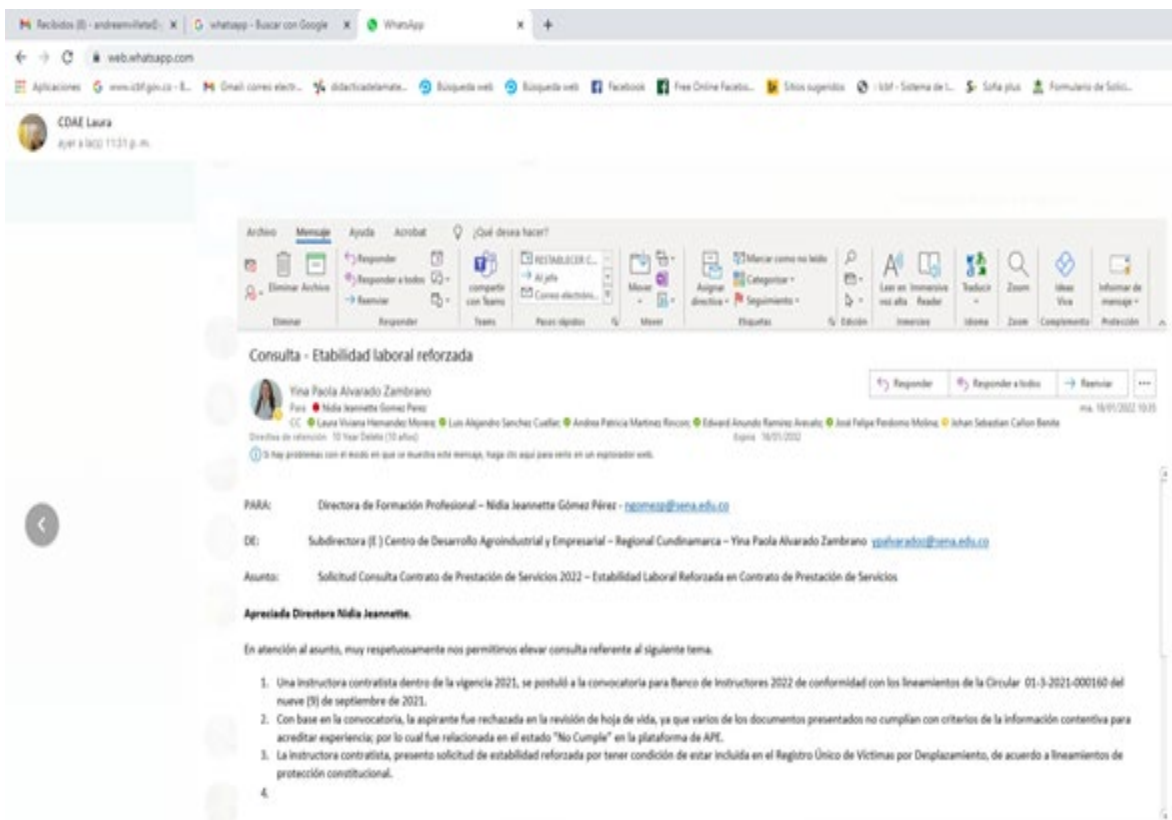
M Recibidos (8) - andreemillete@ | G whatsapp - Buscar con Google | WhatsApp | +

web.whatsapp.com

Aplicaciones | www.icbf.gov.co - I... | Gmail correo electr... | didacticadelamate... | Búsqueda web | Búsqueda web | Facebook | Free Online Facebo... | Sitios sugeridos | icbf - Sistema de I... | Sofia plus | Formulario de Solici...

CDAE Laura
ayer a la(s) 11:31 p. m.

Archivo | Mensaje | Ayuda | Acrobat | ¿Qué desea hacer?

Eliminar | Archivo | Responder | Responder a todos | Reenviar | compartir con Teams | RESTABLECER C... | Al jefe | Correo electróni... | Mover | Asignar directiva | Marcar como no leído | Categorizar | Seguimiento | Leer en voz alta | Immersive Reader | Traducir | Zoom | Ideas Viva | Informar de mensaje

Eliminar | Responder | Teams | Pasos rápidos | Mover | Etiquetas | Edición | Immersive | Idioma | Zoom | Complemento | Protección

Consulta - Etabilidad laboral reforzada

Yina Paola Alvarado Zambrano
Para: Nidia Jeannette Gomez Perez
CC: Laura Viviana Hernandez Moreno; Luis Alejandro Sanchez Cuellar; Andrea Patricia Martinez Rincon; Edward Arnulfo Ramirez Arevalo; José Felipe Perdomo Molina; Johan Sebastian Callon Benite
Directiva de retención: 10 Year Delete (10 años) Expira: 18/01/2032
Si hay problemas con el modo en que se muestra este mensaje, haga clic aquí para verlo en un explorador web.

Responder | Responder a todos | Reenviar
mié. 19/01/2022 10:35

PARA: Directora de Formación Profesional – Nidia Jeannette Gómez Pérez - ngomezp@sena.edu.co

DE: Subdirectora (E) Centro de Desarrollo Agroindustrial y Empresarial – Regional Cundinamarca – Yina Paola Alvarado Zambrano ypalvarado@sena.edu.co

Asunto: Solicitud Consulta Contrato de Prestación de Servicios 2022 – Estabilidad Laboral Reforzada en Contrato de Prestación de Servicios

Apreciada Directora Nidia Jeannette.

En atención al asunto, muy respetuosamente nos permitimos elevar consulta referente al siguiente tema.

1. Una instructora contratista dentro de la vigencia 2021, se postuló a la convocatoria para Banco de Instructores 2022 de conformidad con los lineamientos de la Circular 01-3-2021-000160 del nueve (9) de septiembre de 2021.
2. Con base en la convocatoria, la aspirante fue rechazada en la revisión de hoja de vida, ya que varios de los documentos presentados no cumplían con criterios de la información contentiva para acreditar experiencia; por lo cual fue relacionada en el estado "No Cumple" en la plataforma de APE.
3. La instructora contratista, presento solicitud de estabilidad reforzada por tener condición de estar incluida en el Registro Único de Victimas por Desplazamiento, de acuerdo a lineamientos de protección constitucional.
4.